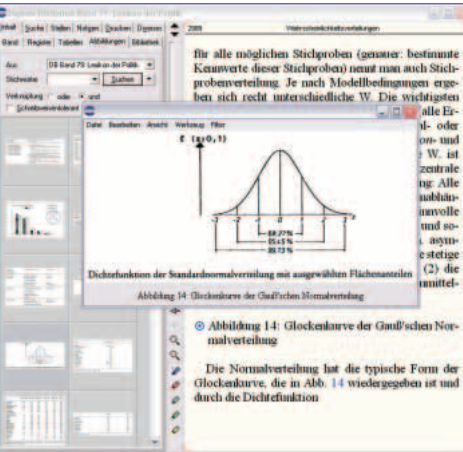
Digitale Bibliothek Band 79: Lexikon der Politik

Inhalt | Suche | Stellen | Notizen | Drucken | Export
Band | Register | Tabellen | Abbildungen | Bildarchiv

Aus: DB Band 79: Lexikon der Politik
Stichworte: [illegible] Suchen
Verknüpfung: oder und
Schreibweisentolerant

2388 Wahrscheinlichkeitsverteilungen

für alle möglichen Stichproben (genauer: bestimmte Kennwerte dieser Stichproben) nennt man auch Stichprobenverteilung. Je nach Modellbedingungen ergeben sich recht unterschiedliche W. Die wichtigsten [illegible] alle Er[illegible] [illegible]l- oder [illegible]on- und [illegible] W. ist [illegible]zentrale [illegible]ng: Alle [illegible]nabhän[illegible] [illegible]nnvolle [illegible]nd so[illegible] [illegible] asym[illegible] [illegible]estetige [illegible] (2) die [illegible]mittel-

Datei Bearbeiten Ansicht Werkzeug Filter

f (x;0,1)

68,27%
95,45%
99,73%

Dichtefunktion der Standardnormalverteilung mit ausgewählten Flächenanteilen

Abbildung 14: Glockenkurve der Gauß'schen Normalverteilung

Abbildung 14: Glockenkurve der Gauß'schen Normalverteilung

Die Normalverteilung hat die typische Form der Glockenkurve, die in Abb. 14 wiedergegeben ist und durch die Dichtefunktion